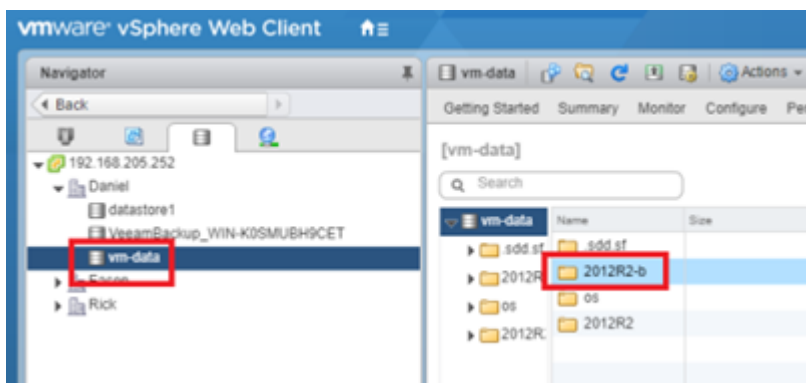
vmware vSphere Web Client

Navigator

Back

192.168.205.252

Daniel

datastore1

VeeamBackup_WIN-K0SMUBH9CET

vm-data

Fasos

Rick

vm-data

Actions

Getting Started Summary Monitor Configure Pe

[vm-data]

Search

vm-data

sdd.sf

2012R

os

2012R

Name

Size

.sdd.sf

2012R2-b

os

2012R2